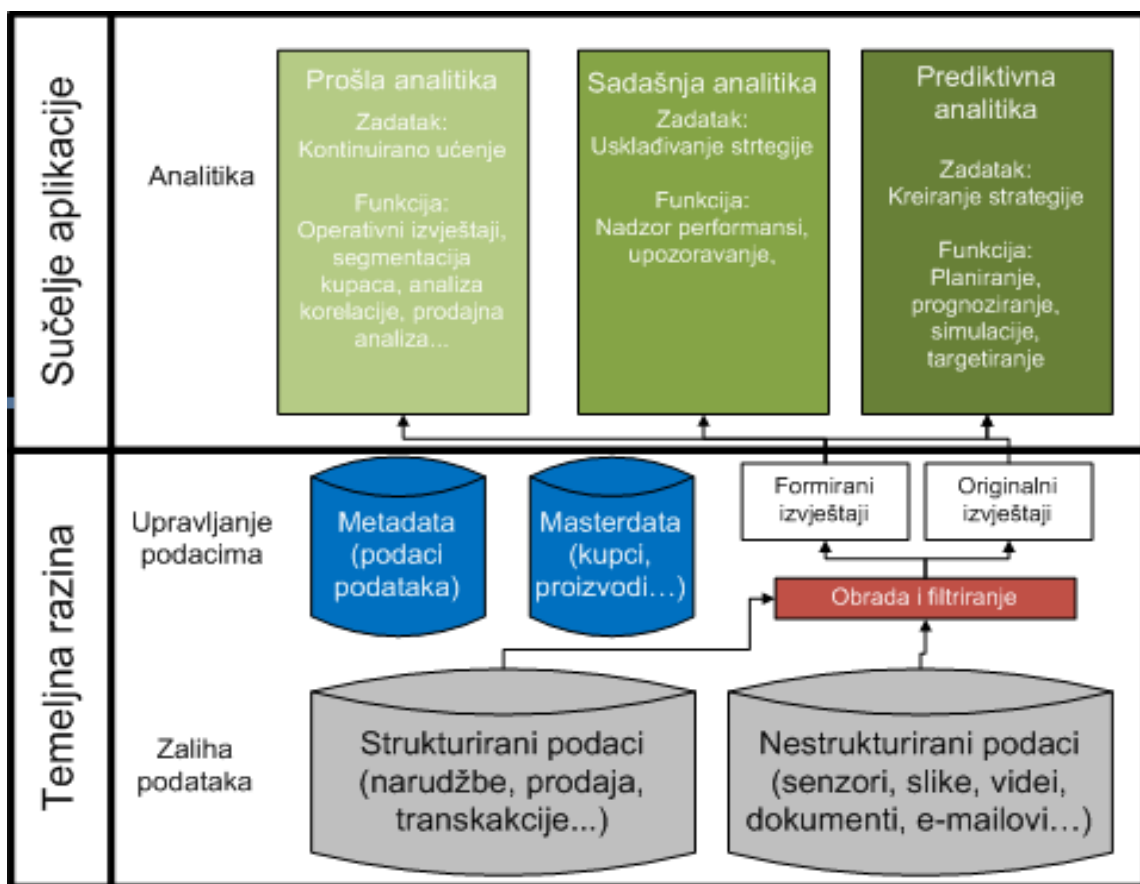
Sučelje aplikacije

Analitika

Prošla analitika
Zadatak:
Kontinuirano učenje

Funkcija:
Operativni izvještaji, segmentacija kupaca, analiza korelacije, prodajna analiza...

Sadašnja analitika
Zadatak:
Usklađivanje strtegije

Funkcija:
Nadzor performansi, upozoravanje,

Prediktivna analitika
Zadatak:
Kreiranje strategije

Funkcija:
Planiranje, prognoziranje, simulacije, targetiranje

Temeljna razina

Upravljanje podacima

Metadata (podaci podataka)

Masterdata (kupci, proizvodi…)

Formirani izvještaji

Originalni izvještaji

Obrada i filtriranje

Zaliha podataka

Strukturirani podaci (narudžbe, prodaja, transkakcije...)

Nestrukturirani podaci (senzori, slike, videi, dokumenti, e-mailovi…)